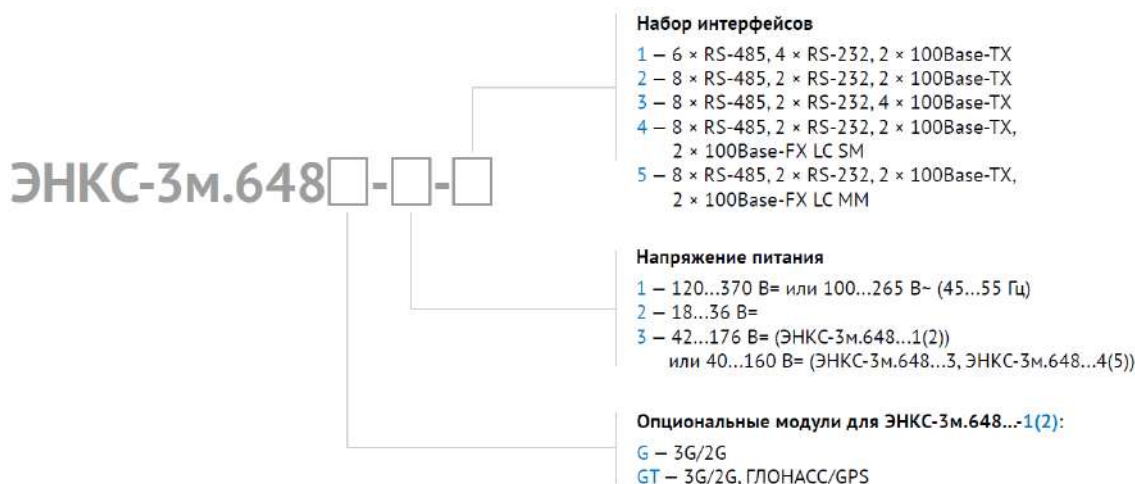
ЭНКС-3м.648□-□-□

Набор интерфейсов

1 – 6 × RS-485, 4 × RS-232, 2 × 100Base-TX
2 – 8 × RS-485, 2 × RS-232, 2 × 100Base-TX
3 – 8 × RS-485, 2 × RS-232, 4 × 100Base-TX
4 – 8 × RS-485, 2 × RS-232, 2 × 100Base-TX, 2 × 100Base-FX LC SM
5 – 8 × RS-485, 2 × RS-232, 2 × 100Base-TX, 2 × 100Base-FX LC MM

Напряжение питания

1 – 120...370 В= или 100...265 В~ (45...55 Гц)
2 – 18...36 В=
3 – 42...176 В= (ЭНКС-3м.648...1(2)) или 40...160 В= (ЭНКС-3м.648...3, ЭНКС-3м.648...4(5))

Опциональные модули для ЭНКС-3м.648...-1(2):

G – 3G/2G
GT – 3G/2G, ГЛОНАСС/GPS